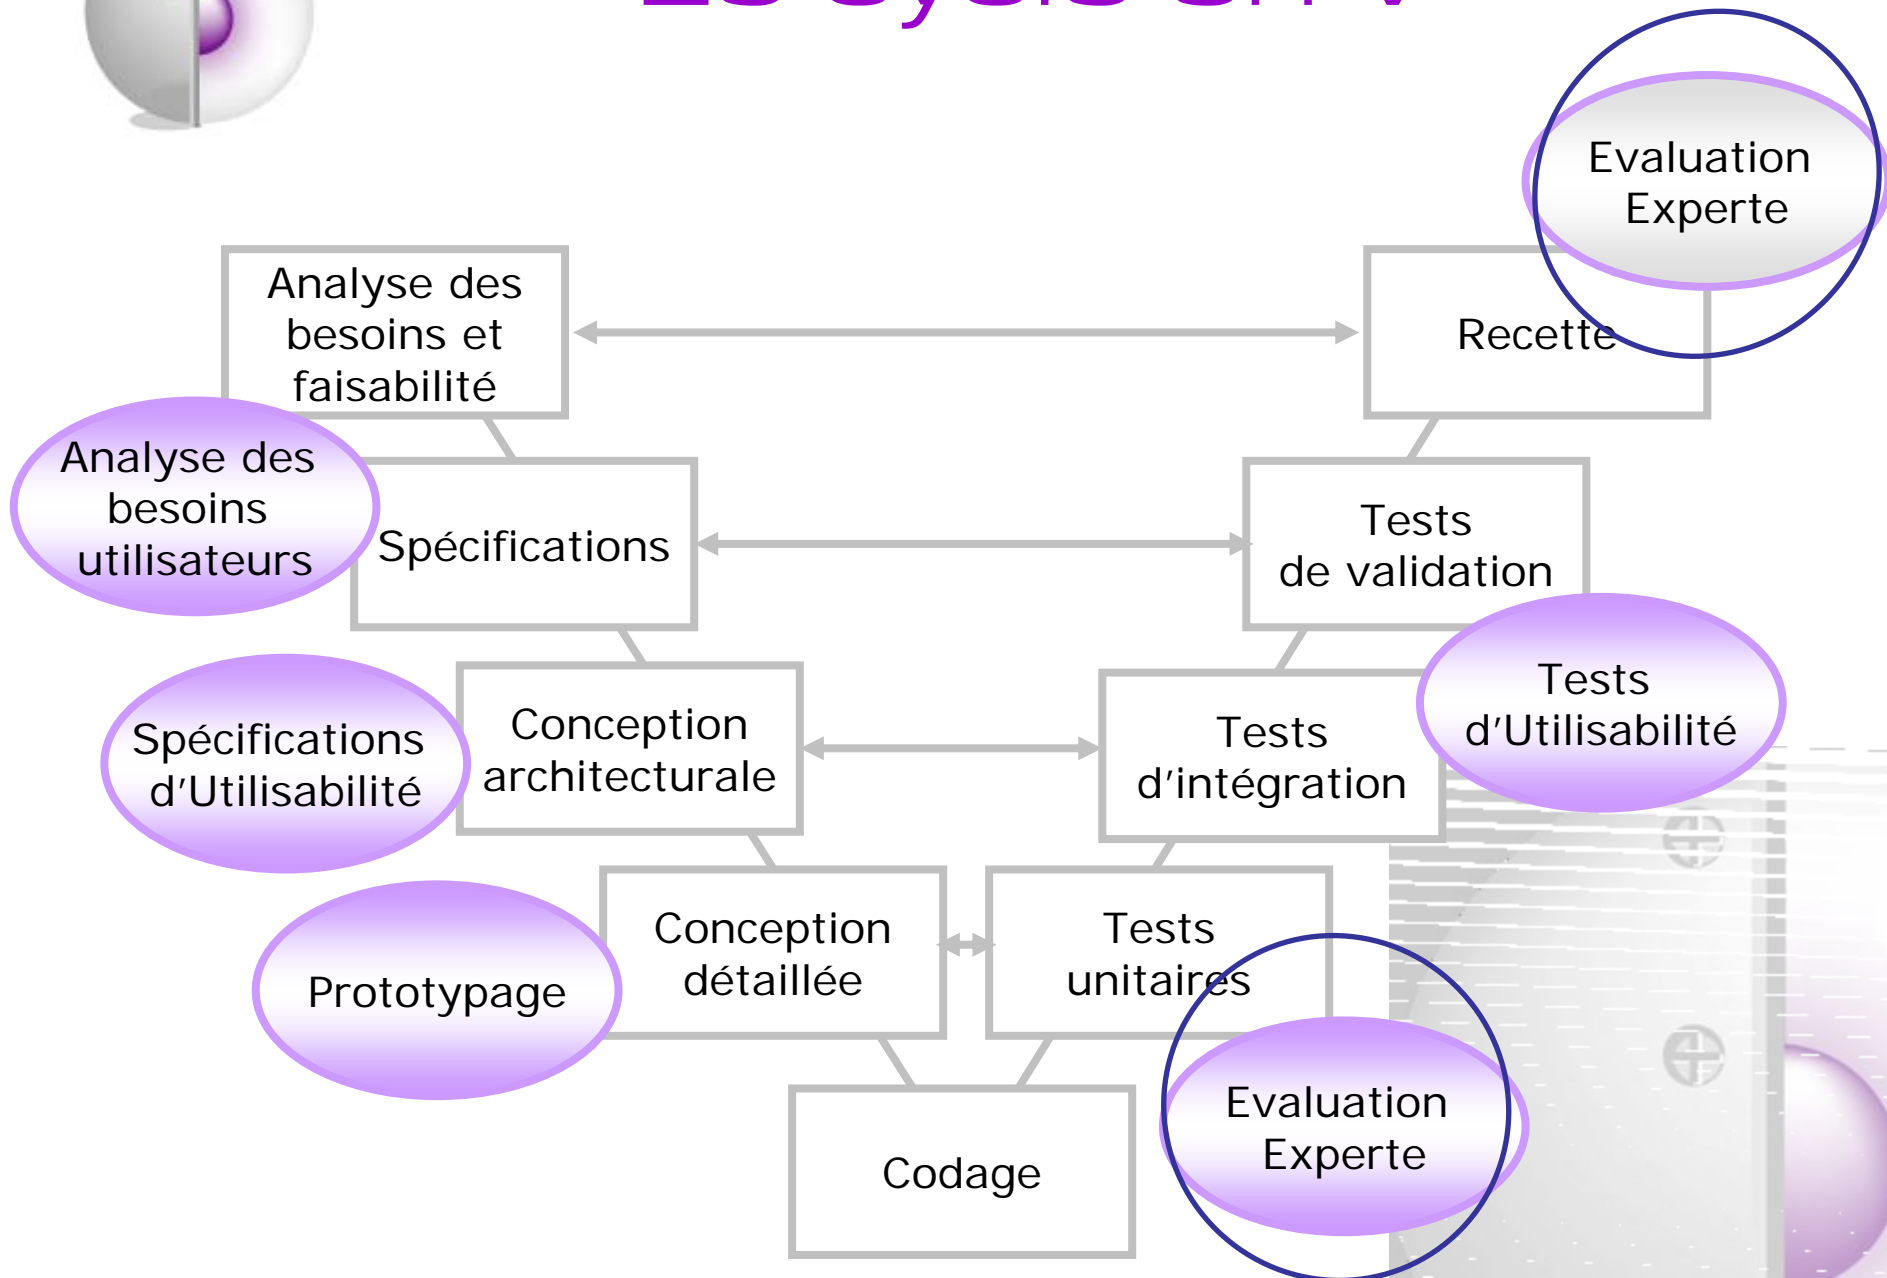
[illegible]

Evaluation Experte

Analyse des besoins et faisabilité

Recette

Analyse des besoins utilisateurs

Spécifications

Tests de validation

Tests d'Utilisabilité

Spécifications d'Utilisabilité

Conception architecturale

Tests d'intégration

Prototypage

Conception détaillée

Tests unitaires

Evaluation Experte

Codage